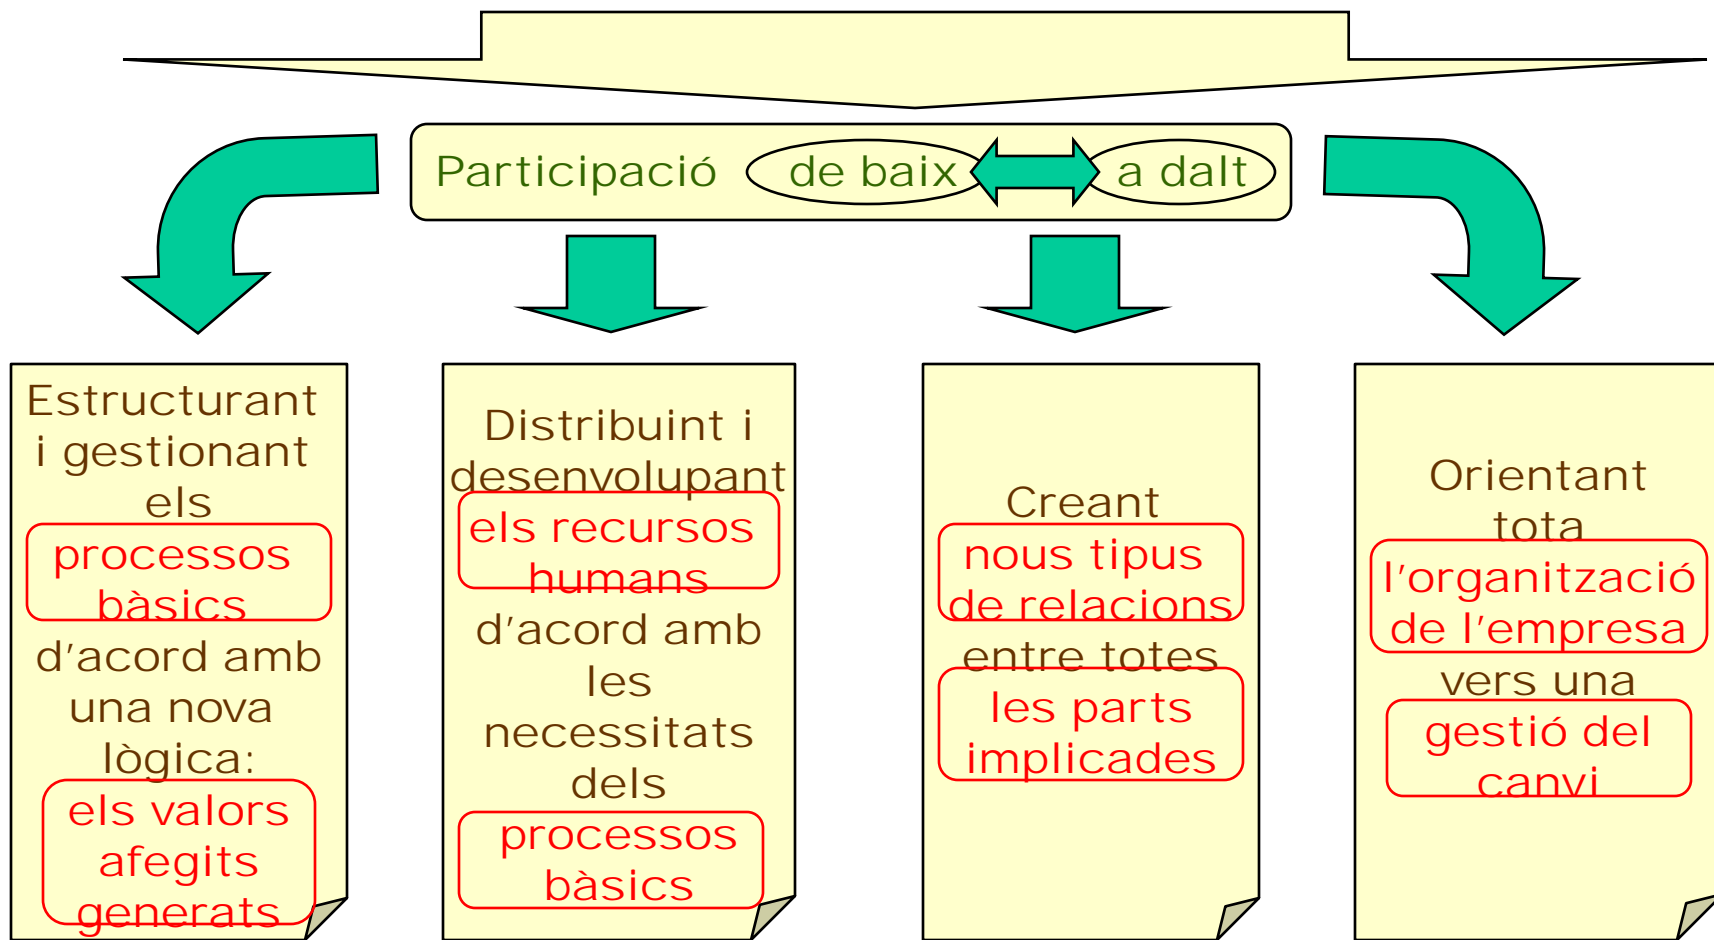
Participació de baix a dalt

Estructurant i gestionant els processos bàsics d'acord amb una nova lògica: els valors afegits generats

Distribuint i desenvolupant els recursos humans d'acord amb les necessitats dels processos bàsics

Creant nous tipus de relacions entre totes les parts implicades

Orientant tota l'organització de l'empresa vers una gestió del canvi